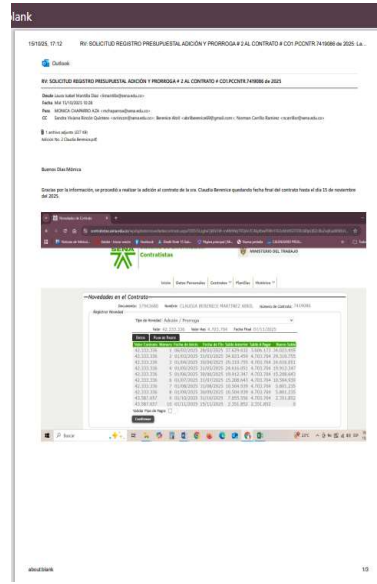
lank

19/10/25, 17:12 RV: SOLICITUD REGISTRO PRESUPUESTAL ADICIÓN Y PRORROGA # 2 AL CONTRATO # CO1.PCCNTR.7419086 de 2025. La...

Outlook

RV: SOLICITUD REGISTRO PRESUPUESTAL ADICIÓN Y PRORROGA # 2 AL CONTRATO # CO1.PCCNTR.7419086 de 2025

Desde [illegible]
Fecha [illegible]
Para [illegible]
CC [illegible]

1 archivo adjunto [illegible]
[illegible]

Buenos Días Mónica

Gracias por la información, se procedió a realizar la adición al contrato de la sra. Claudia Berenice quedando fecha final del contrato hasta el día 15 de noviembre del 2025.

Contratistas

MINISTERIO DEL TRABAJO

Inicio Datos Personales Contratos Planillas Histórico

Novedades en el Contrato

Documento: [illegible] Nombre: CLAUDIA BERENICE MARTINEZ ARIAS Número de Contrato: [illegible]

Registrar Novedad

Tipo de Novedad: Adición / Prorroga

Valor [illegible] Valor Mes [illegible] Fecha Final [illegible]

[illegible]

Validar Plan de Pagos

Confirmar

about:blank 1/3